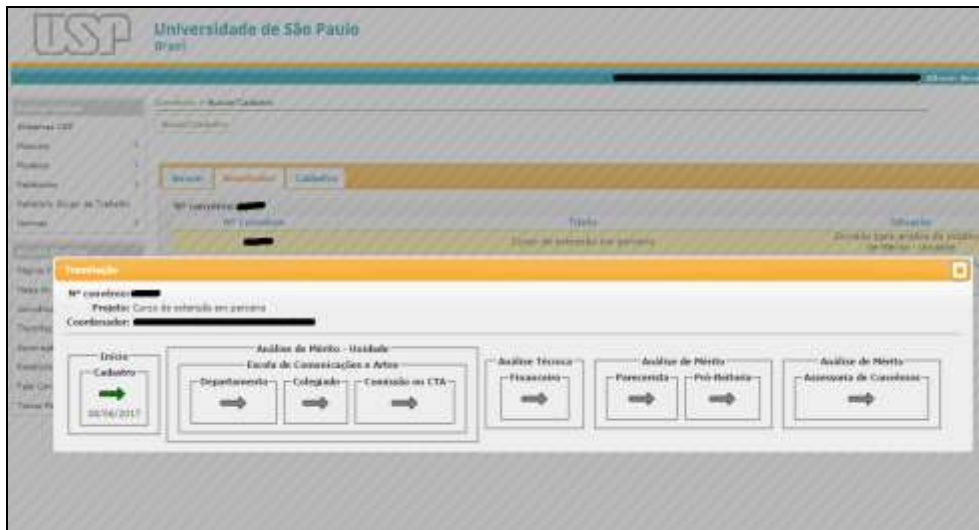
USP Universidade de São Paulo
Brasil

Convênio » Buscar/Cadastro

Buscar/Cadastro

Buscar | Resultados | Cadastro

Nº convênio:

| Nº Convênio | Título | Situação |
|---|---|---|
| | Curso de extensão em parceria | Enviado para análise de Mérito - Unidade |

Tramitação

Nº convênio:
Projeto: Curso de extensão em parceria
Coordenador:

Início
Cadastro
08/06/2017

Análise de Mérito - Unidade
Escola de Comunicações e Artes
Departamento | Colegiado | Comissão ou CTA

Análise Técnica
Financeiro

Análise de Mérito
Parecerista | Pró-Reitoria

Análise de Mérito
Assessoria de Convênios